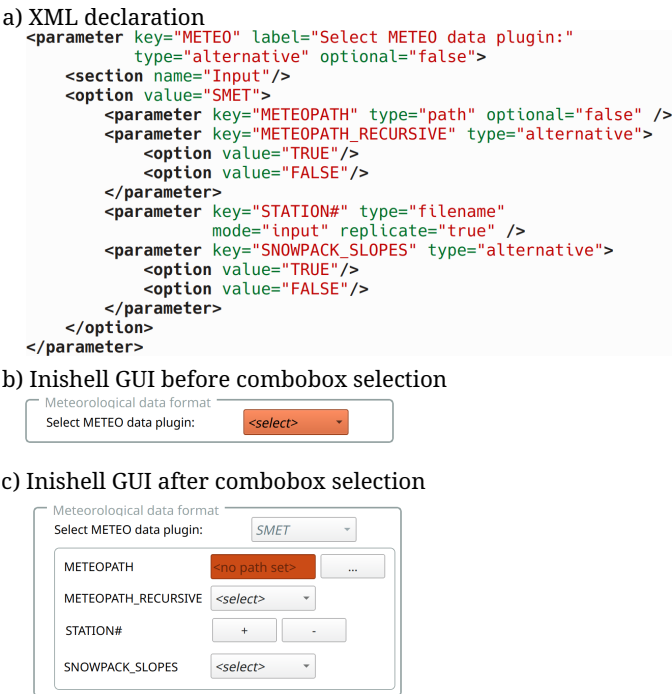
a) XML declaration

```
<parameter key="METEO" label="Select METEO data plugin:"
        type="alternative" optional="false">
    <section name="Input"/>
    <option value="SMET">
        <parameter key="METEOPATH" type="path" optional="false" />
        <parameter key="METEOPATH_RECURSIVE" type="alternative">
            <option value="TRUE"/>
            <option value="FALSE"/>
        </parameter>
        <parameter key="STATION#" type="filename"
                mode="input" replicate="true" />
        <parameter key="SNOWPACK_SLOPES" type="alternative">
            <option value="TRUE"/>
            <option value="FALSE"/>
        </parameter>
    </option>
</parameter>
```

b) Inishell GUI before combobox selection

Meteorological data format
Select METEO data plugin: <select>

c) Inishell GUI after combobox selection

Meteorological data format
Select METEO data plugin: SMET
METEOPATH <no path set> ...
METEOPATH_RECURSIVE <select>
STATION# + -
SNOWPACK_SLOPES <select>